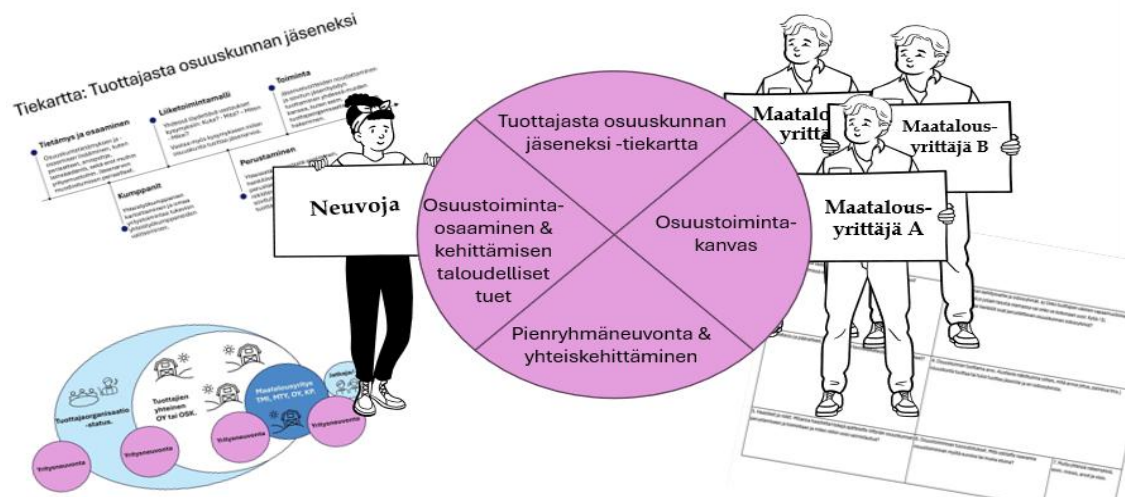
Tiekartta: Tuottajasta osuuskunnan jäseneksi

Tietämys ja osaaminen

Liiketoimintamalli

Toiminta

Kumppanit

Perustaminen

Neuvoja

Tuottajasta osuuskunnan jäseneksi -tiekartta

Osuustoiminta-osaaminen & kehittämisen taloudelliset tuet

Osuustoiminta-kanvas

Pienryhmäneuvonta & yhteiskehittäminen

Maatalous-yrittäjä

Maatalous-yrittäjä B

Maatalous-yrittäjä A

Tuottajaorganisaatio -status

Tuottajien yhteinen OY tai OSK.

Maatalousyritys TMI, MTY, OY, KY.

Yritysneuvonta

Yritysneuvonta

Yritysneuvonta

Yritysneuvonta

Yritysneuvonta